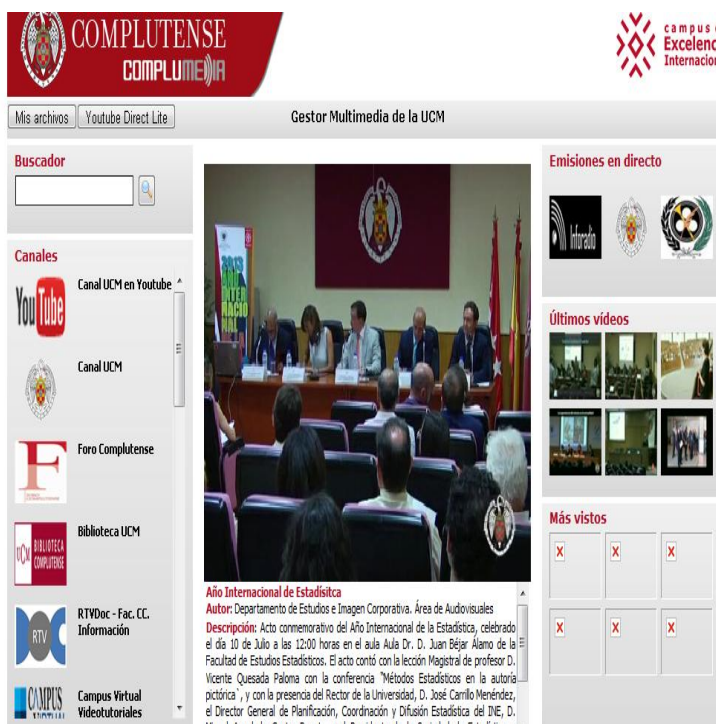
COMPLUTENSE
COMPLUMEDIA

campus
Excelenc
Internacion

Mis archivos
Youtube Direct Lite

Gestor Multimedia de la UCM

Buscador

Canales

You Tube
Canal UCM en Youtube

Canal UCM

F
Foro Complutense

BIBLIOTECA COMPLUTENSE
Biblioteca UCM

RTV
RTVDoc - Fac. CC. Información

CAMPUS VIRTUAL
Campus Virtual Videotutoriales

2013 AÑO INTERNACIONAL

Año Internacional de Estadísitca
Autor: Departamento de Estudios e Imagen Corporativa. Área de Audiovisuales
Descripción: Acto conmemorativo del Año Internacional de la Estadística, celebrado el día 10 de Julio a las 12:00 horas en el aula Aula Dr. D. Juan Béjar Álamo de la Facultad de Estudios Estadísticos. El acto contó con la lección Magistral de profesor D. Vicente Quesada Paloma con la conferencia "Métodos Estadísticos en la autoría pictórica", y con la presencia del Rector de la Universidad, D. José Carrillo Menéndez, el Director General de Planificación, Coordinación y Difusión Estadística del INE, D. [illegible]

Emisiones en directo

Infarado

Últimos videos

Más vistos